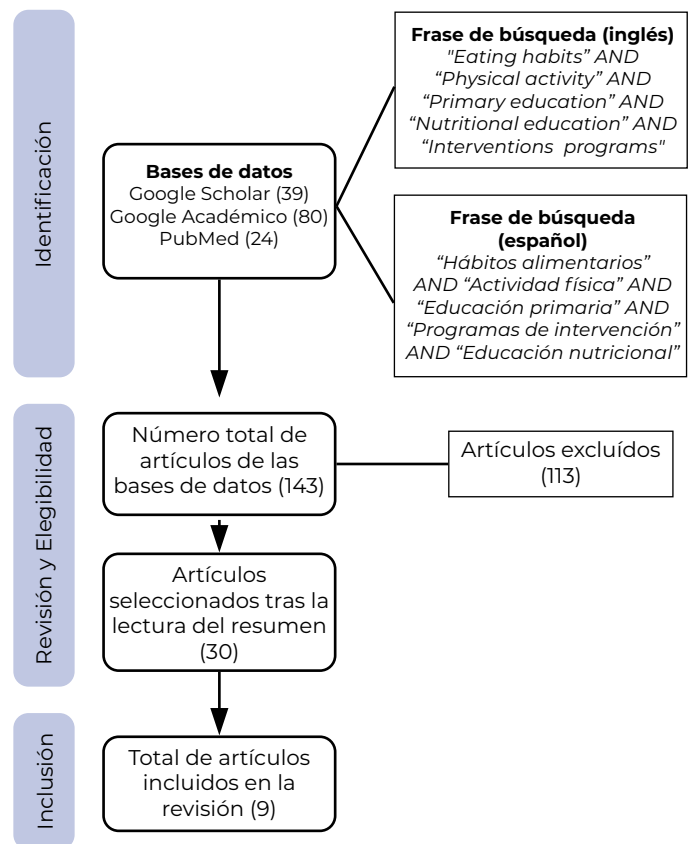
Identificación

Bases de datos
Google Scholar (39)
Google Académico (80)
PubMed (24)

Frase de búsqueda (inglés)
"Eating habits" AND "Physical activity" AND "Primary education" AND "Nutritional education" AND "Interventions programs"

Frase de búsqueda (español)
"Hábitos alimentarios" AND "Actividad física" AND "Educación primaria" AND "Programas de intervención" AND "Educación nutricional"

Revisión y Elegibilidad

Número total de artículos de las bases de datos (143)

Artículos excluídos (113)

Artículos seleccionados tras la lectura del resumen (30)

Inclusión

Total de artículos incluidos en la revisión (9)